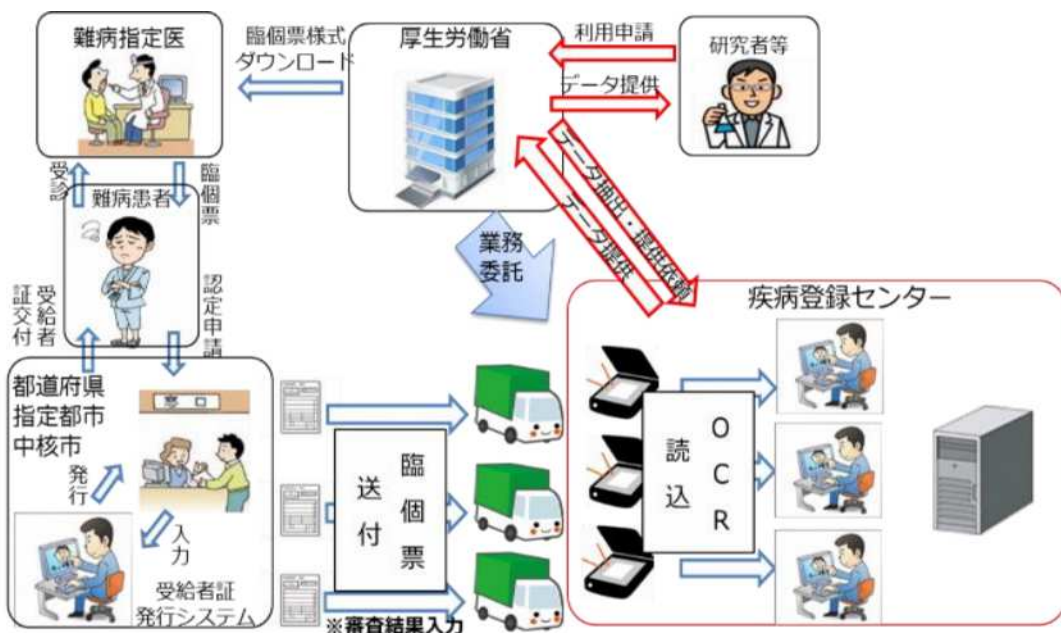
難病指定医

臨個票様式
ダウンロード

厚生労働省

利用申請

研究者等

データ提供

データ抽出・提供依頼

データ提供

受診

臨個票

難病患者

業務
委託

疾病登録センター

受給者
証交付

認定申請

都道府県
指定都市
中核市

窓口

発行

入力

受給者証
発行システム

送付

臨個票

読込

OCR

※審査結果入力